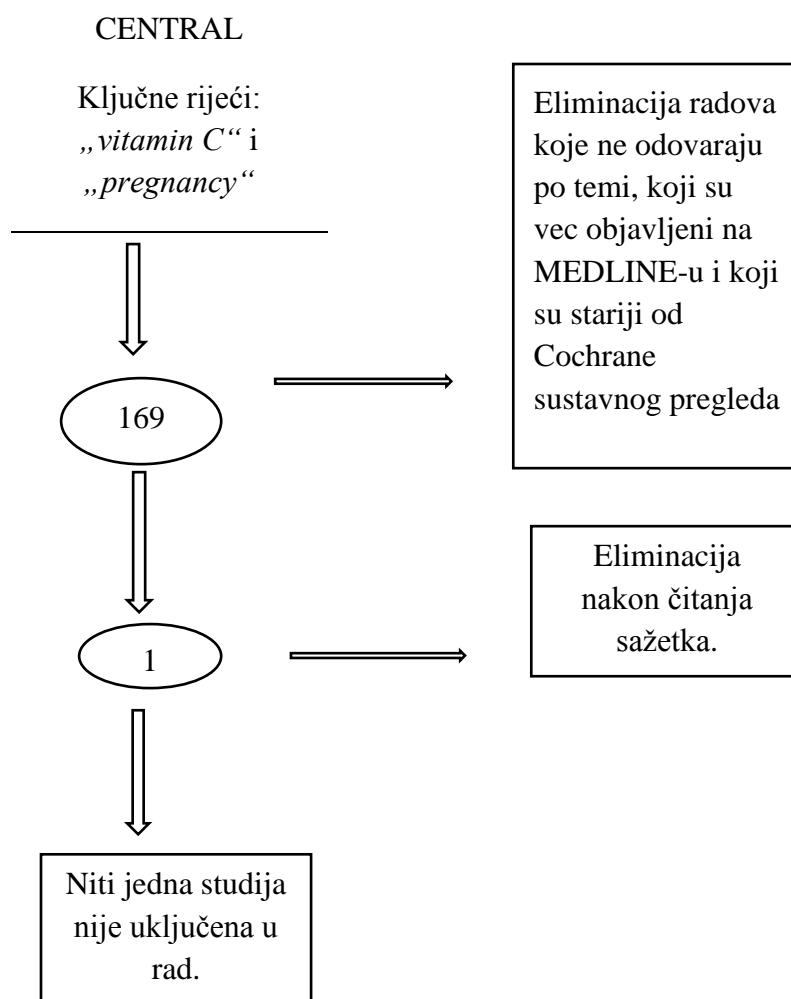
CENTRAL

Ključne riječi: „vitamin C“ i „pregnancy“

169

Eliminacija radova koje ne odovaraju po temi, koji su vec objavljeni na MEDLINE-u i koji su stariji od Cochrane sustavnog pregleda

1

Eliminacija nakon čitanja sažetka.

Niti jedna studija nije uključena u rad.